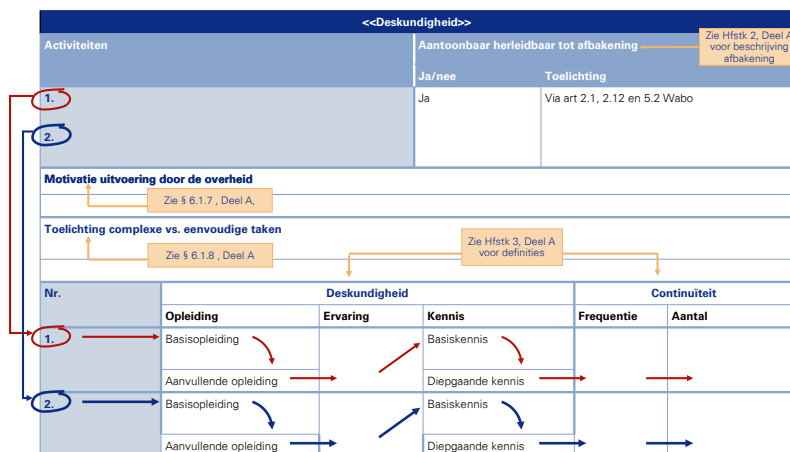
<<Deskundigheid>>

Activiteiten

Aantoonbaar herleidbaar tot afbakening

Zie Hfstk 2, Deel A voor beschrijving afbakening

Ja/nee

Toelichting

1.

Ja

Via art 2.1, 2.12 en 5.2 Wabo

2.

Motivatie uitvoering door de overheid

Zie § 6.1.7 , Deel A,

Toelichting complexe vs. eenvoudige taken

Zie § 6.1.8 , Deel A

Zie Hfst 3, Deel A voor definities

| Nr. | Deskundigheid | | | Continuïteit | |
|---|---|---|---|---|---|
| | Opleiding | Ervaring | Kennis | Frequentie | Aantal |
| 1. | Basisopleiding | | Basiskennis | | |
| | Aanvullende opleiding | | Diepgaande kennis | | |
| 2. | Basisopleiding | | Basiskennis | | |
| | Aanvullende opleiding | | Diepgaande kennis | | |